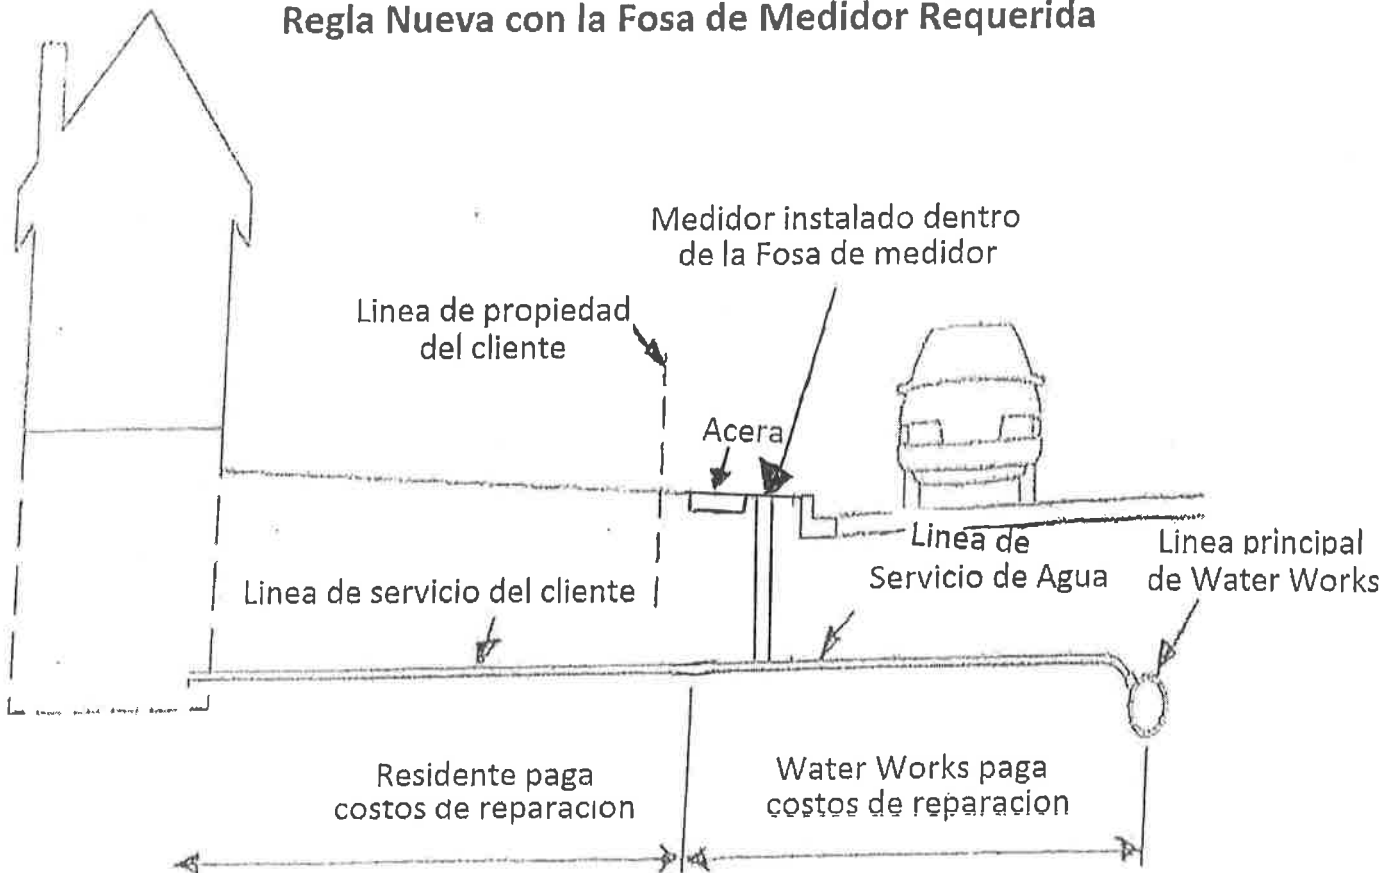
Regla Nueva con la Fosa de Medidor Requerida

Medidor instalado dentro de la Fosa de medidor

Linea de propiedad del cliente

Acera

Linea de Servicio de Agua

Linea principal de Water Works

Linea de servicio del cliente

Residente paga costos de reparacion

Water Works paga costos de reparacion